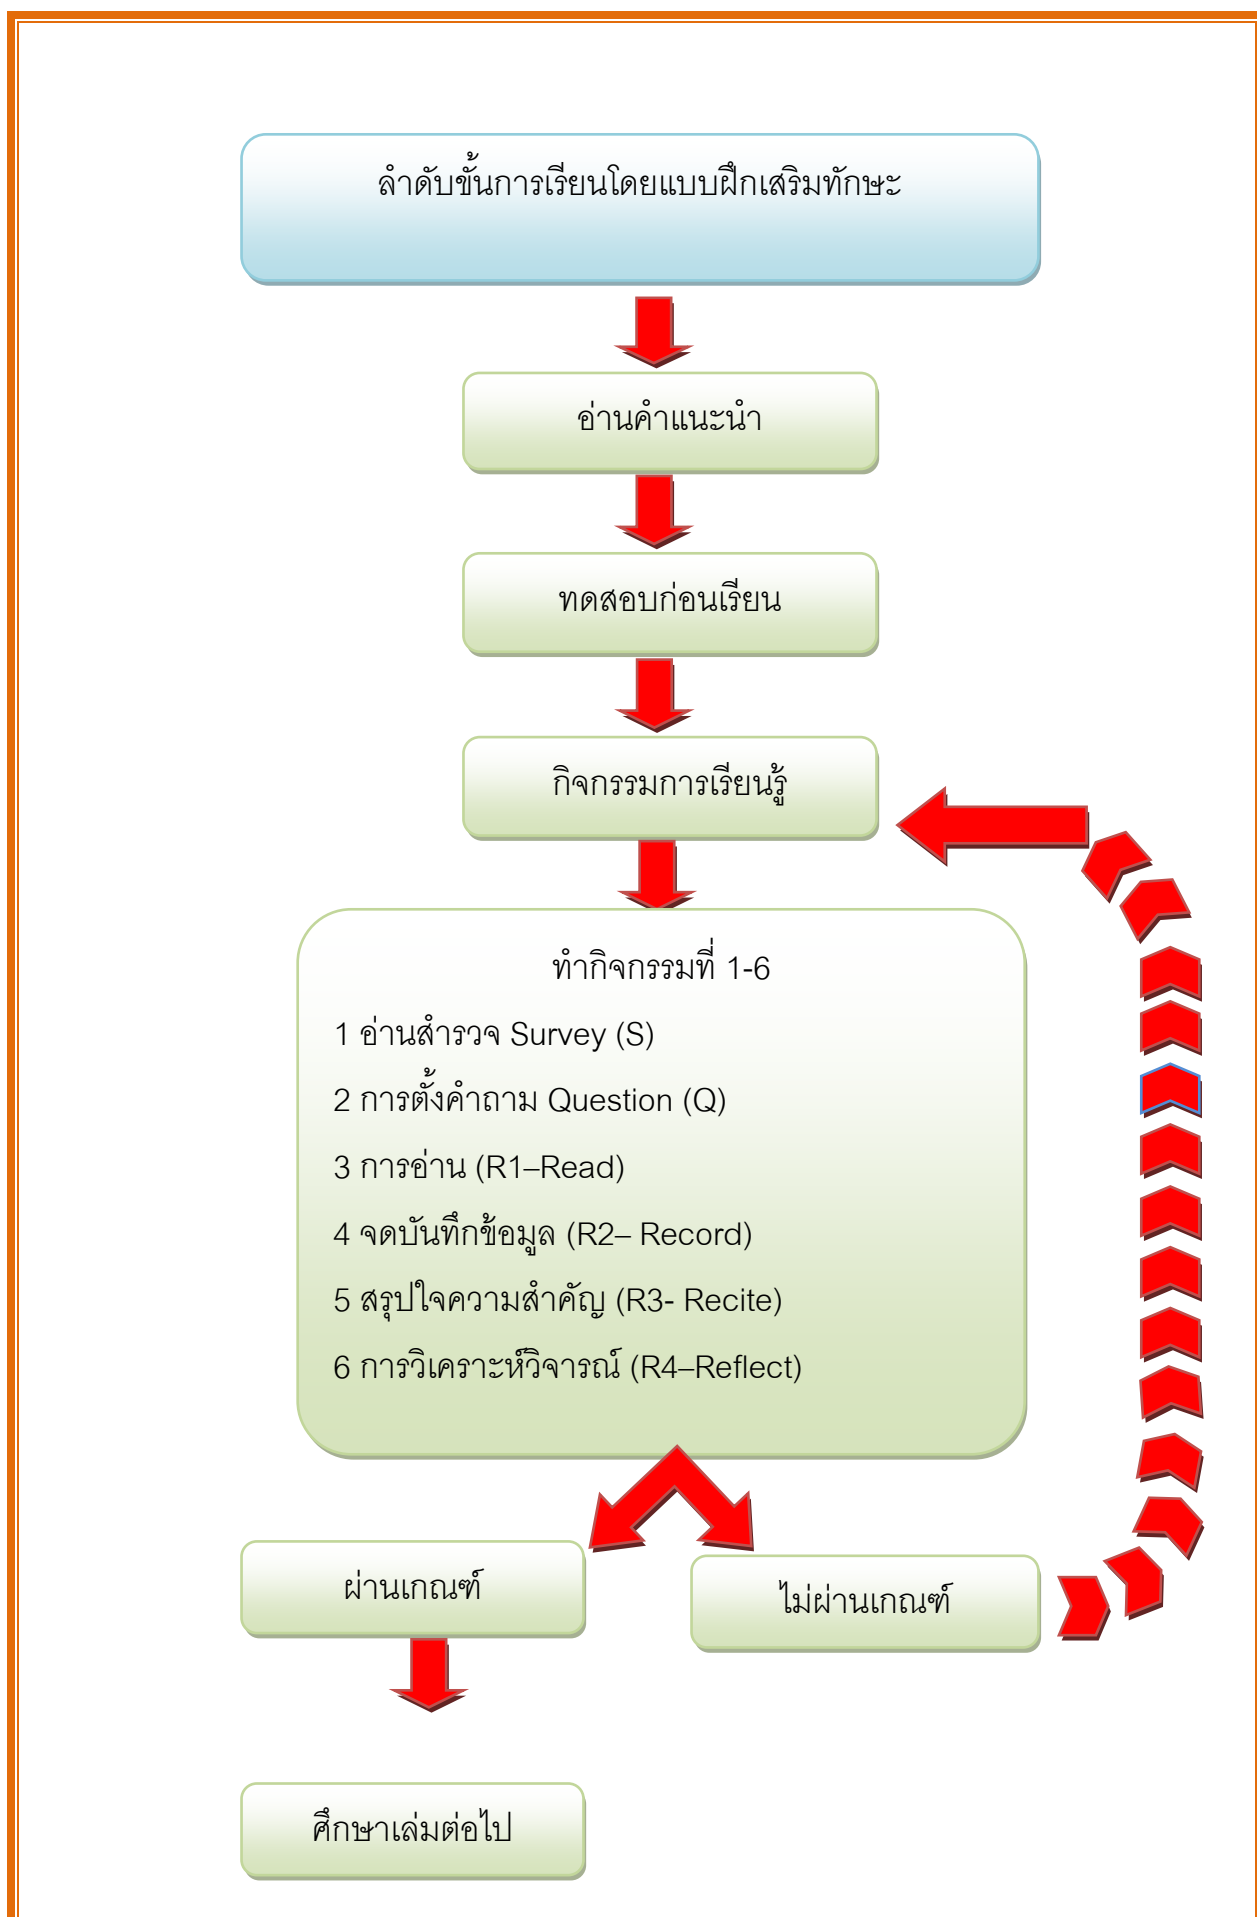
ลำดับขั้นการเรียนโดยแบบฝึกเสริมทักษะ

อ่านคำแนะนำ

ทดสอบก่อนเรียน

กิจกรรมการเรียนรู้

ทำกิจกรรมที่ 1-6

1 อ่านสำรวจ Survey (S)

2 การตั้งคำถาม Question (Q)

3 การอ่าน (R1–Read)

4 จดบันทึกข้อมูล (R2– Record)

5 สรุปใจความสำคัญ (R3- Recite)

6 การวิเคราะห์วิจารณ์ (R4–Reflect)

ผ่านเกณฑ์

ไม่ผ่านเกณฑ์

ศึกษาเล่มต่อไป